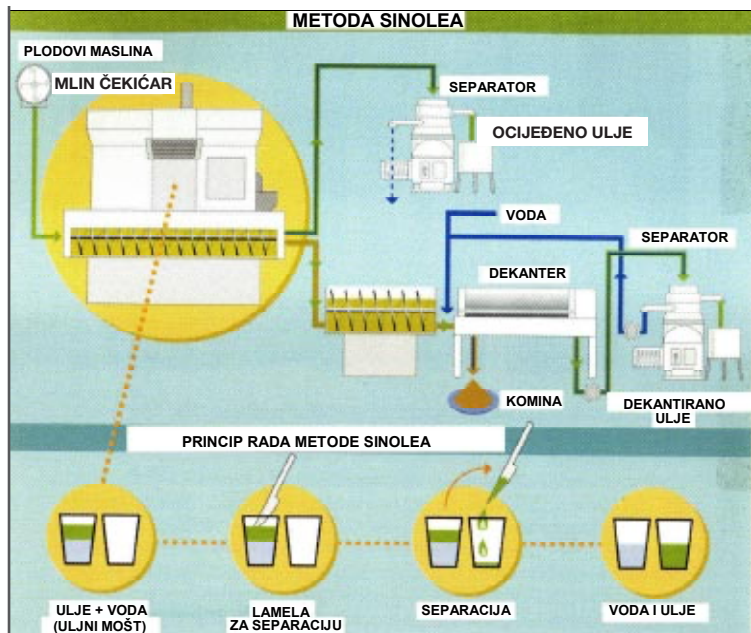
METODA SINOLEA

PLODOVI MASLINA

MLIN ČEKIĆAR

SEPARATOR

OCIJEĐENO ULJE

VODA

SEPARATOR

DEKANTER

KOMINA

DEKANTIRANO ULJE

PRINCIP RADA METODE SINOLEA

ULJE + VODA (ULJNI MOŠT)

LAMELA ZA SEPARACIJU

SEPARACIJA

VODA I ULJE